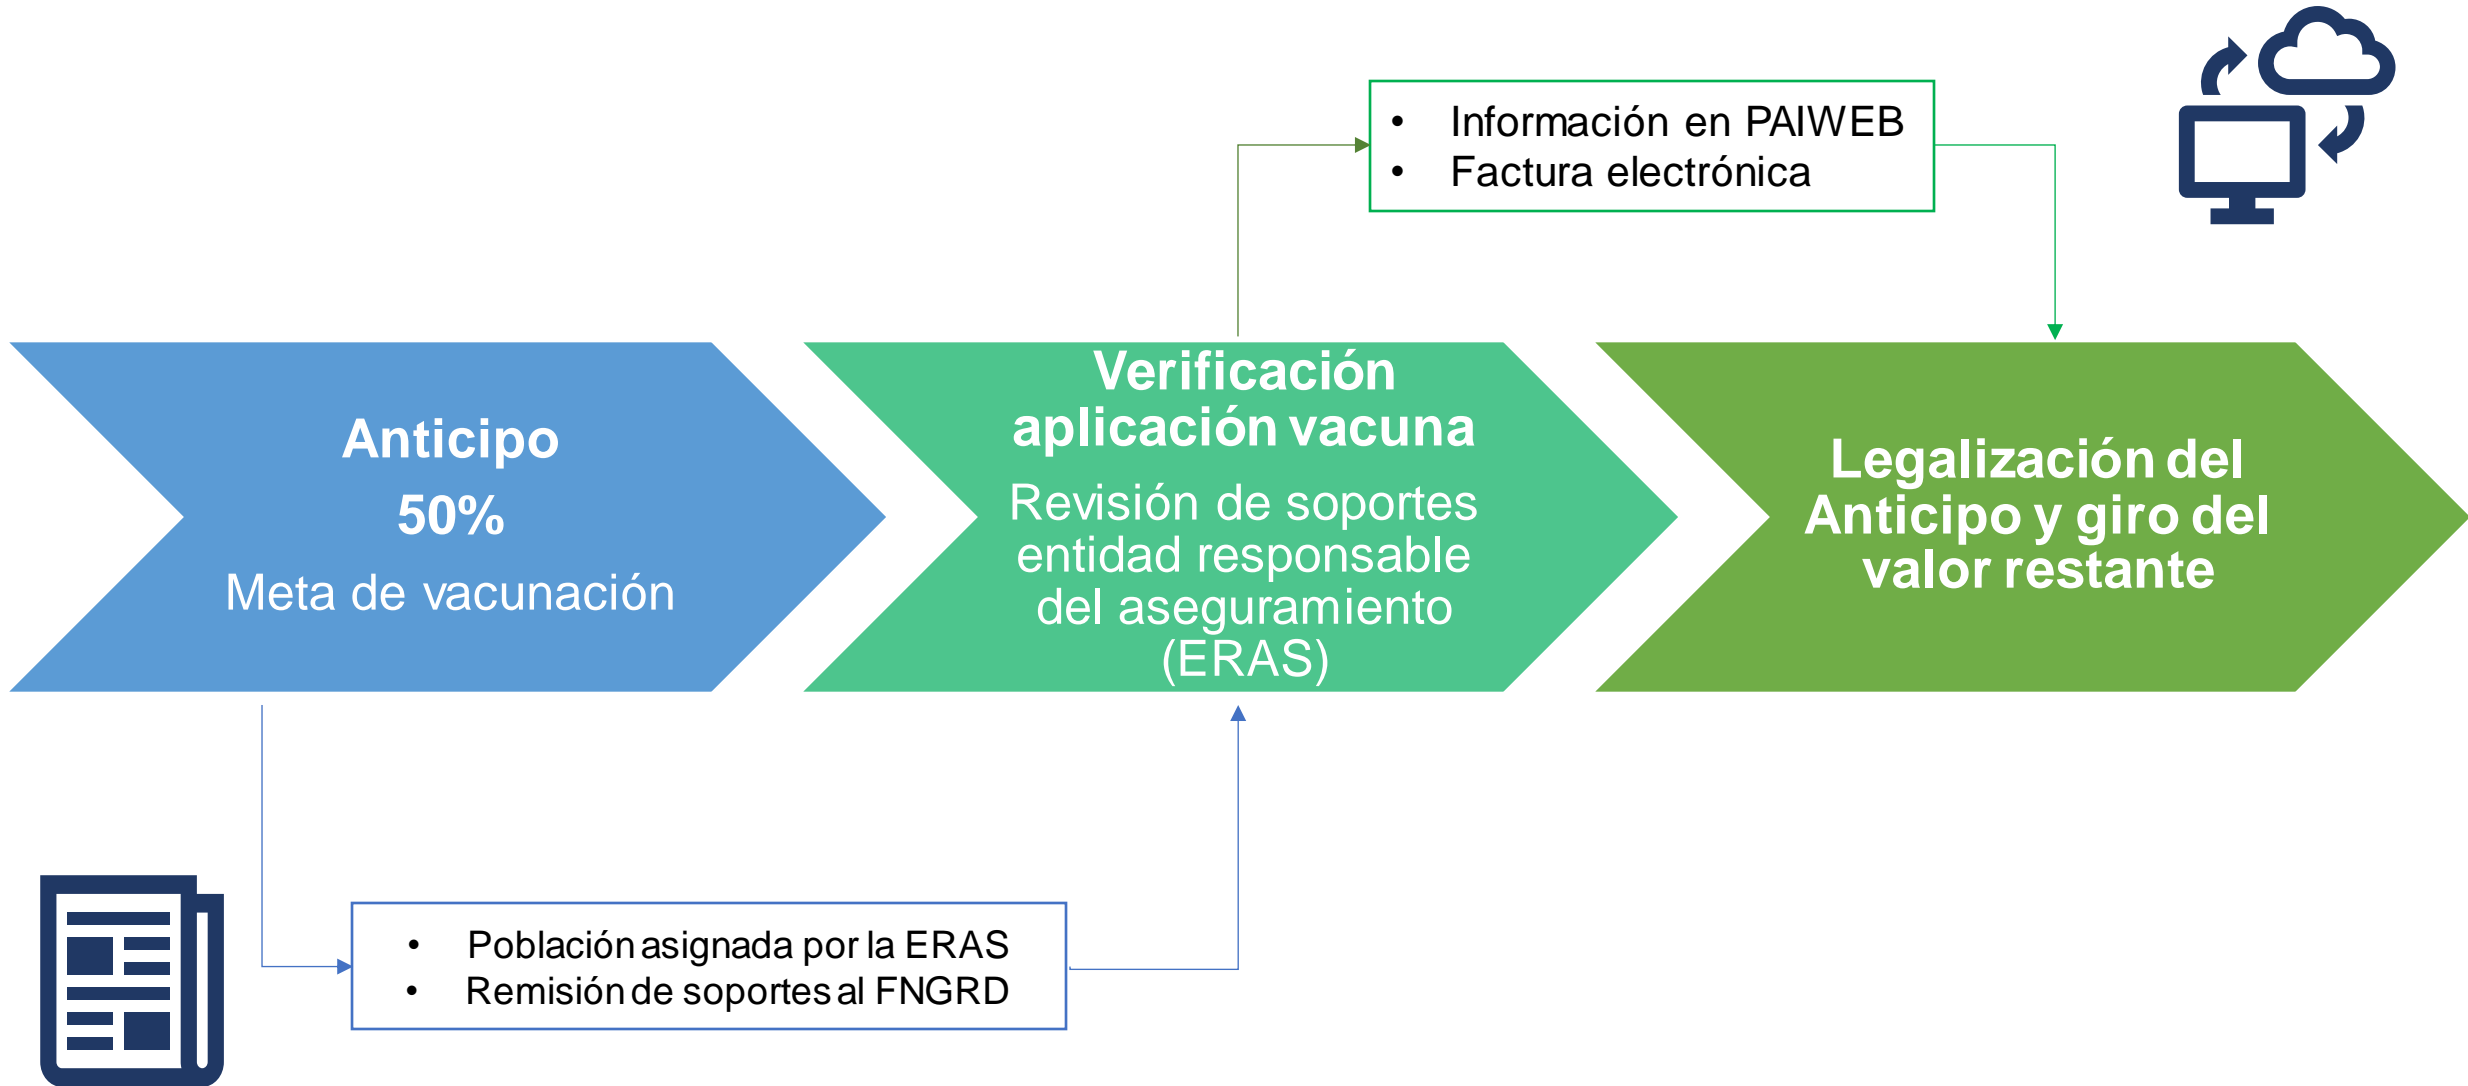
- Información en PAIWEB
- Factura electrónica

Anticipo
50%
Meta de vacunación

Verificación aplicación vacuna
Revisión de soportes entidad responsable del aseguramiento (ERAS)

Legalización del Anticipo y giro del valor restante

- Población asignada por la ERAS
- Remisión de soportes al FNGRD